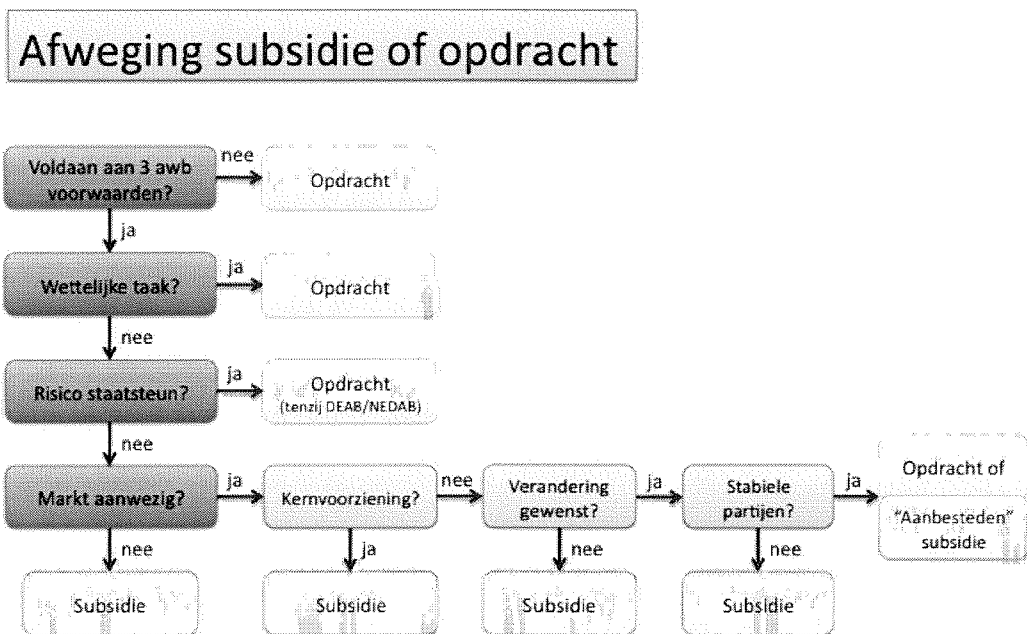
Afweging subsidie of opdracht

Voldaan aan 3 awb voorwaarden?
nee
Opdracht
ja
Wettelijke taak?
ja
Opdracht
nee
Risico staatsteun?
ja
Opdracht (tenzij DEAB/NEDAB)
nee
Markt aanwezig?
ja
Kernvoorziening?
nee
Verandering gewenst?
ja
Stabiele partijen?
ja
Opdracht of "Aanbesteden" subsidie
nee
Subsidie
ja
Subsidie
nee
Subsidie
nee
Subsidie